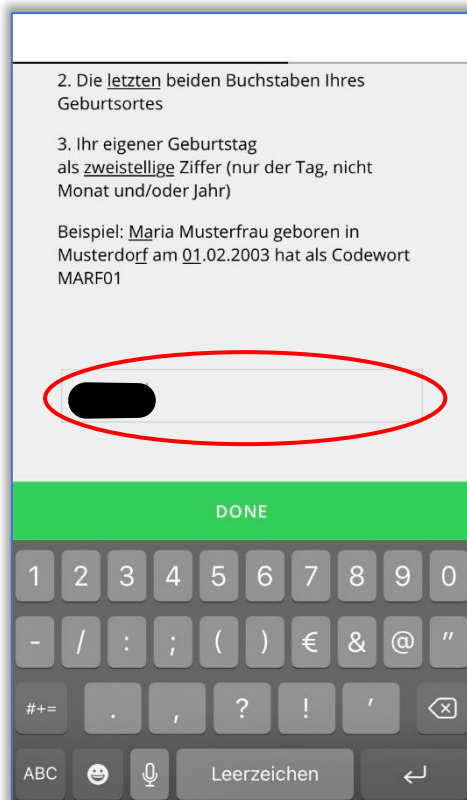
2. Die letzten beiden Buchstaben Ihres Geburtsortes

3. Ihr eigener Geburtstag als zweistellige Ziffer (nur der Tag, nicht Monat und/oder Jahr)

Beispiel: Maria Musterfrau geboren in Musterdorf am 01.02.2003 hat als Codewort MARF01

DONE

1 2 3 4 5 6 7 8 9 0
- / : ; ( ) € & @ "
#+= . , ? ! '
ABC Leerzeichen